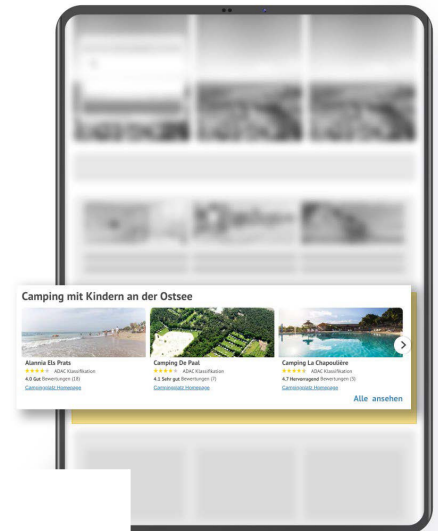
Camping mit Kindern an der Ostsee

Alannia Els Prats
ADAC Klassifikation
4.0 Gut Bewertungen (18)
Campingplatz Homepage

Camping De Paal
ADAC Klassifikation
4.1 Sehr gut Bewertungen (7)
Campingplatz Homepage

Camping La Chapoulière
ADAC Klassifikation
4.7 Hervorragend Bewertungen (3)
Campingplatz Homepage

Alle ansehen